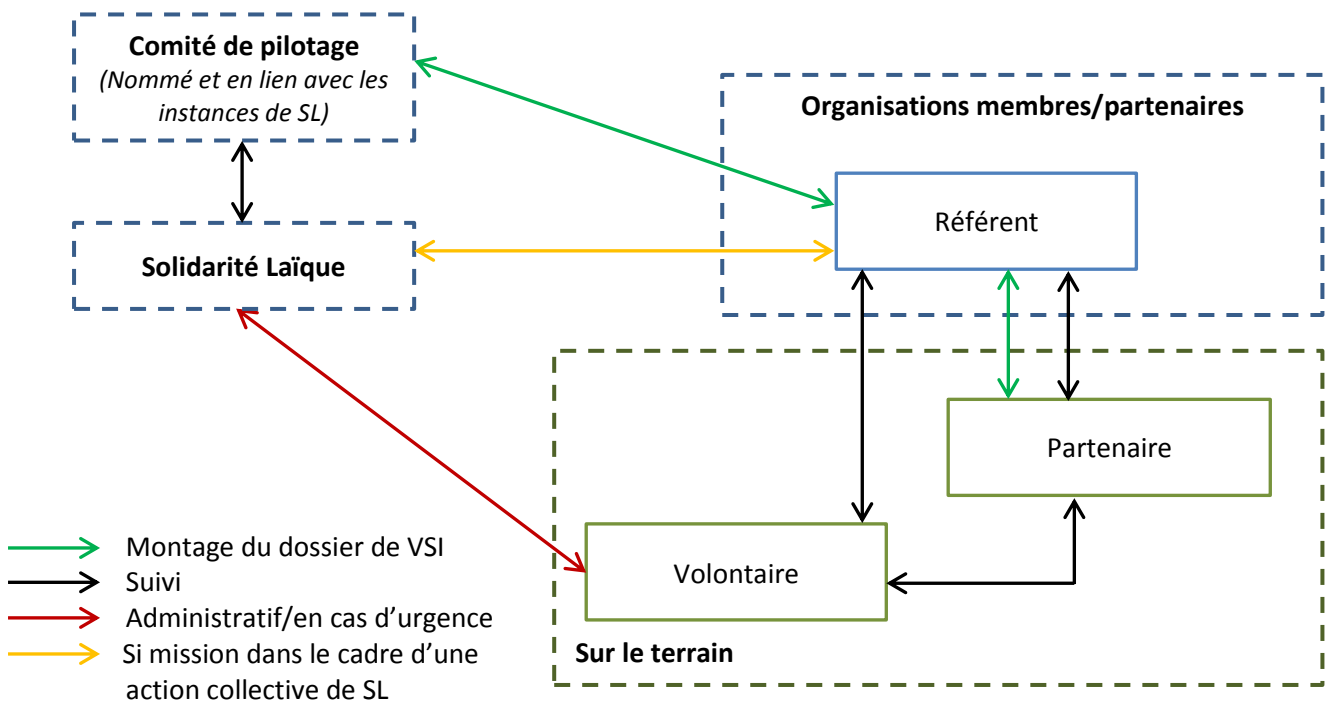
Comité de pilotage
(Nommé et en lien avec les instances de SL)

Organisations membres/partenaires

Référent

Solidarité Laïque

Partenaire

Volontaire

Sur le terrain

Montage du dossier de VSI
Suivi
Administratif/en cas d'urgence
Si mission dans le cadre d'une action collective de SL